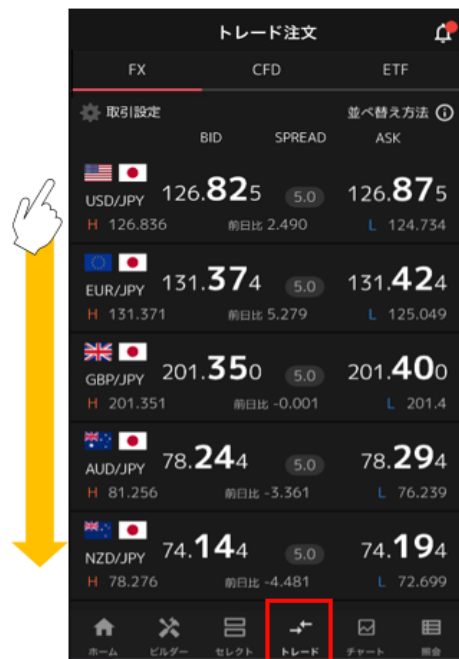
トレード注文

FX CFD ETF

取引設定 並べ替え方法

BID SPREAD ASK

USD/JPY 126.825 5.0 126.875
H 126.836 前日比 2.490 L 124.734

EUR/JPY 131.374 5.0 131.424
H 131.371 前日比 5.279 L 125.049

GBP/JPY 201.350 5.0 201.400
H 201.351 前日比 -0.001 L 201.4

AUD/JPY 78.244 5.0 78.294
H 81.256 前日比 -3.361 L 76.239

NZD/JPY 74.144 5.0 74.194
H 78.276 前日比 -4.481 L 72.699

ホーム ビルダー セレクト トレード チャート 照会